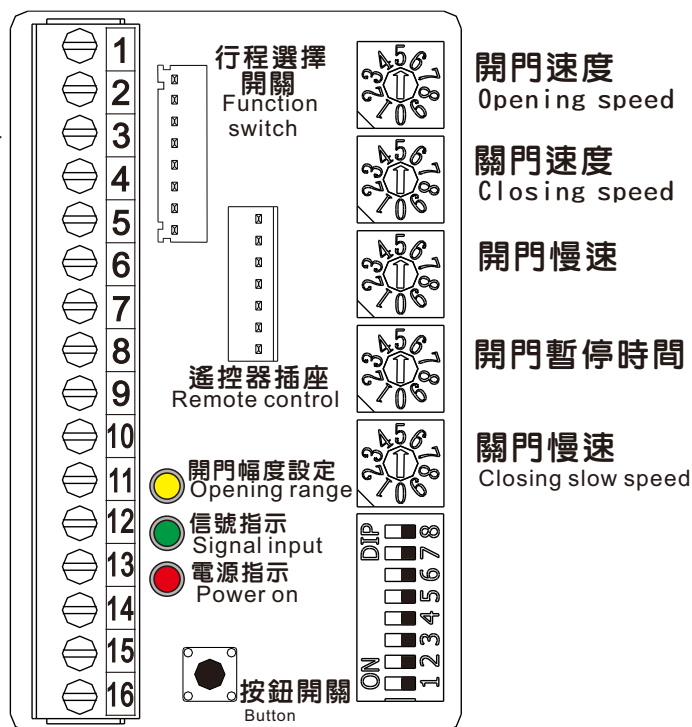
1
2
3
4
5
6
7
8
9
10
11
12
13
14
15
16

行程選擇開關
Function switch

遙控器插座
Remote control

開門幅度設定
Opening range

信號指示
Signal input

電源指示
Power on

按鈕開關
Button

開門速度
Opening speed

關門速度
Closing speed

開門慢速

開門暫停時間

關門慢速
Closing slow speed

DIP
ON
1 2 3 4 5 6 7 8